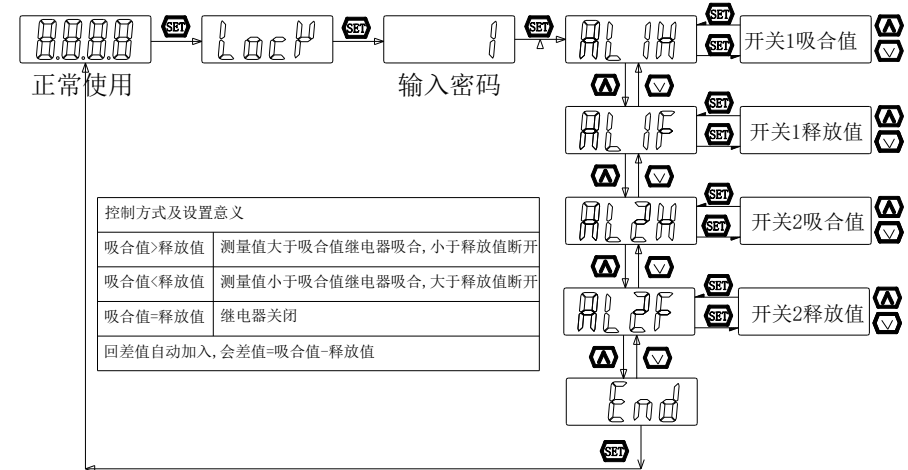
8.8.8.8 SET LocP SET 1 SET AL 1H SET SET 开关1吸合值

正常使用 输入密码

AL 1F SET SET 开关1释放值

AL 2H SET SET 开关2吸合值

AL 2F SET SET 开关2释放值

End

SET

| 控制方式及设置意义 | |
|---|---|
| 吸合值>释放值 | 测量值大于吸合值继电器吸合，小于释放值断开 |
| 吸合值<释放值 | 测量值小于吸合值继电器吸合，大于释放值断开 |
| 吸合值=释放值 | 继电器关闭 |
| 回差值自动加入，会差值=吸合值-释放值 | |